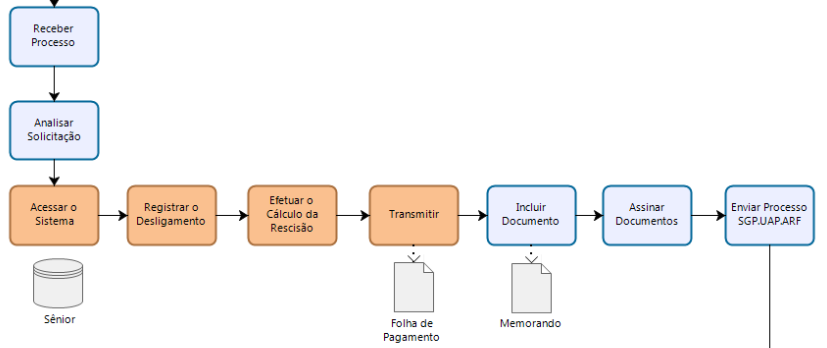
Receber Processo

Analisar Solicitação

Acessar o Sistema

Registrar o Desligamento

Efetuar o Cálculo da Rescisão

Transmitir

Incluir Documento

Assinar Documentos

Enviar Processo SGP.UAP.ARF

Sênior

Folha de Pagamento

Memorando